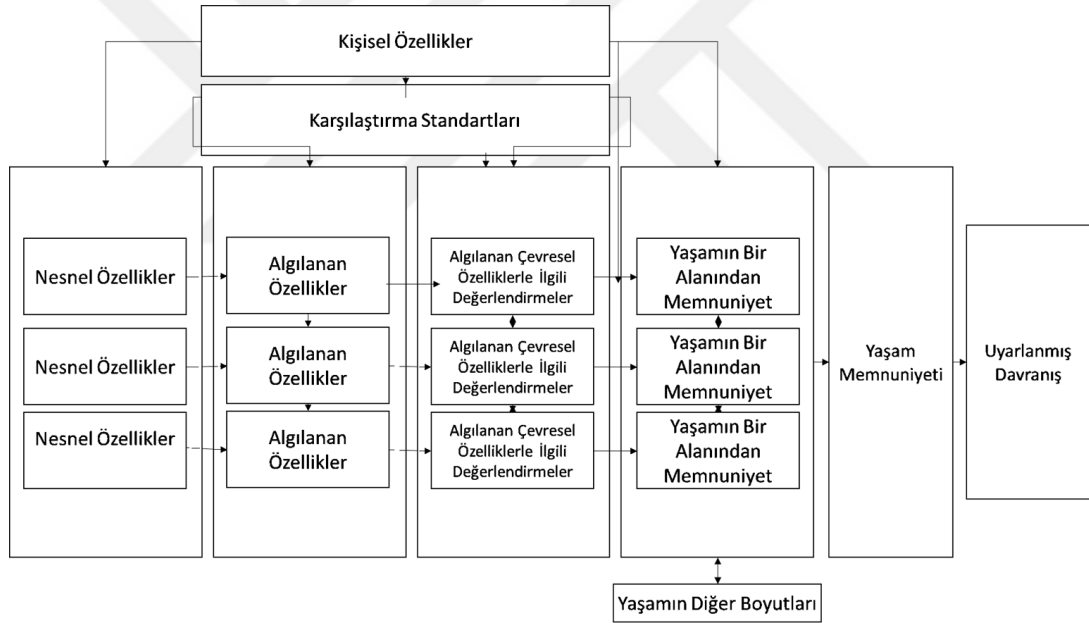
Kişisel Özellikler

Karşılaştırma Standartları

Nesnel Özellikler

Nesnel Özellikler

Nesnel Özellikler

Algılanan Özellikler

Algılanan Özellikler

Algılanan Özellikler

Algılanan Çevresel Özelliklerle İlgili Değerlendirmeler

Algılanan Çevresel Özelliklerle İlgili Değerlendirmeler

Algılanan Çevresel Özelliklerle İlgili Değerlendirmeler

Yaşamın Bir Alanından Memnuniyet

Yaşamın Bir Alanından Memnuniyet

Yaşamın Bir Alanından Memnuniyet

Yaşam Memnuniyeti

Uyarlanmış Davranış

Yaşamın Diğer Boyutları